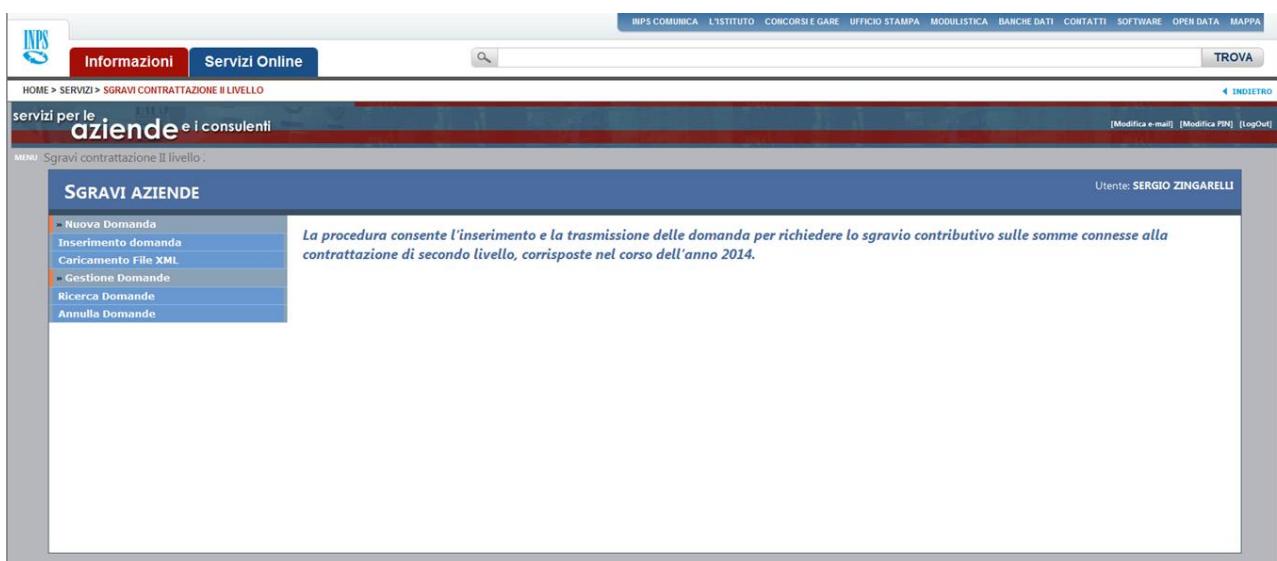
INPS

INPS COMUNICA L'ISTITUTO CONCORSI E GARE UFFICIO STAMPA MODULISTICA BANCHE DATI CONTATTI SOFTWARE OPEN DATA MAPPA

Informazioni Servizi Online

TROVA

HOME > SERVIZI > SGRAVI CONTRATTAZIONE II LIVELLO

INDIETRO

servizi per le aziende e i consulenti

[Modifica e-mail] [Modifica PIN] [LogOut]

MENU Sgravi contrattazione II livello .

SGRAVI AZIENDE

Utente: SERGIO ZINGARELLI

Nuova Domanda
Inserimento domanda
Caricamento File XML
Gestione Domande
Ricerca Domande
Annulla Domande

La procedura consente l'inserimento e la trasmissione delle domanda per richiedere lo sgravio contributivo sulle somme connesse alla contrattazione di secondo livello, corrisposte nel corso dell'anno 2014.